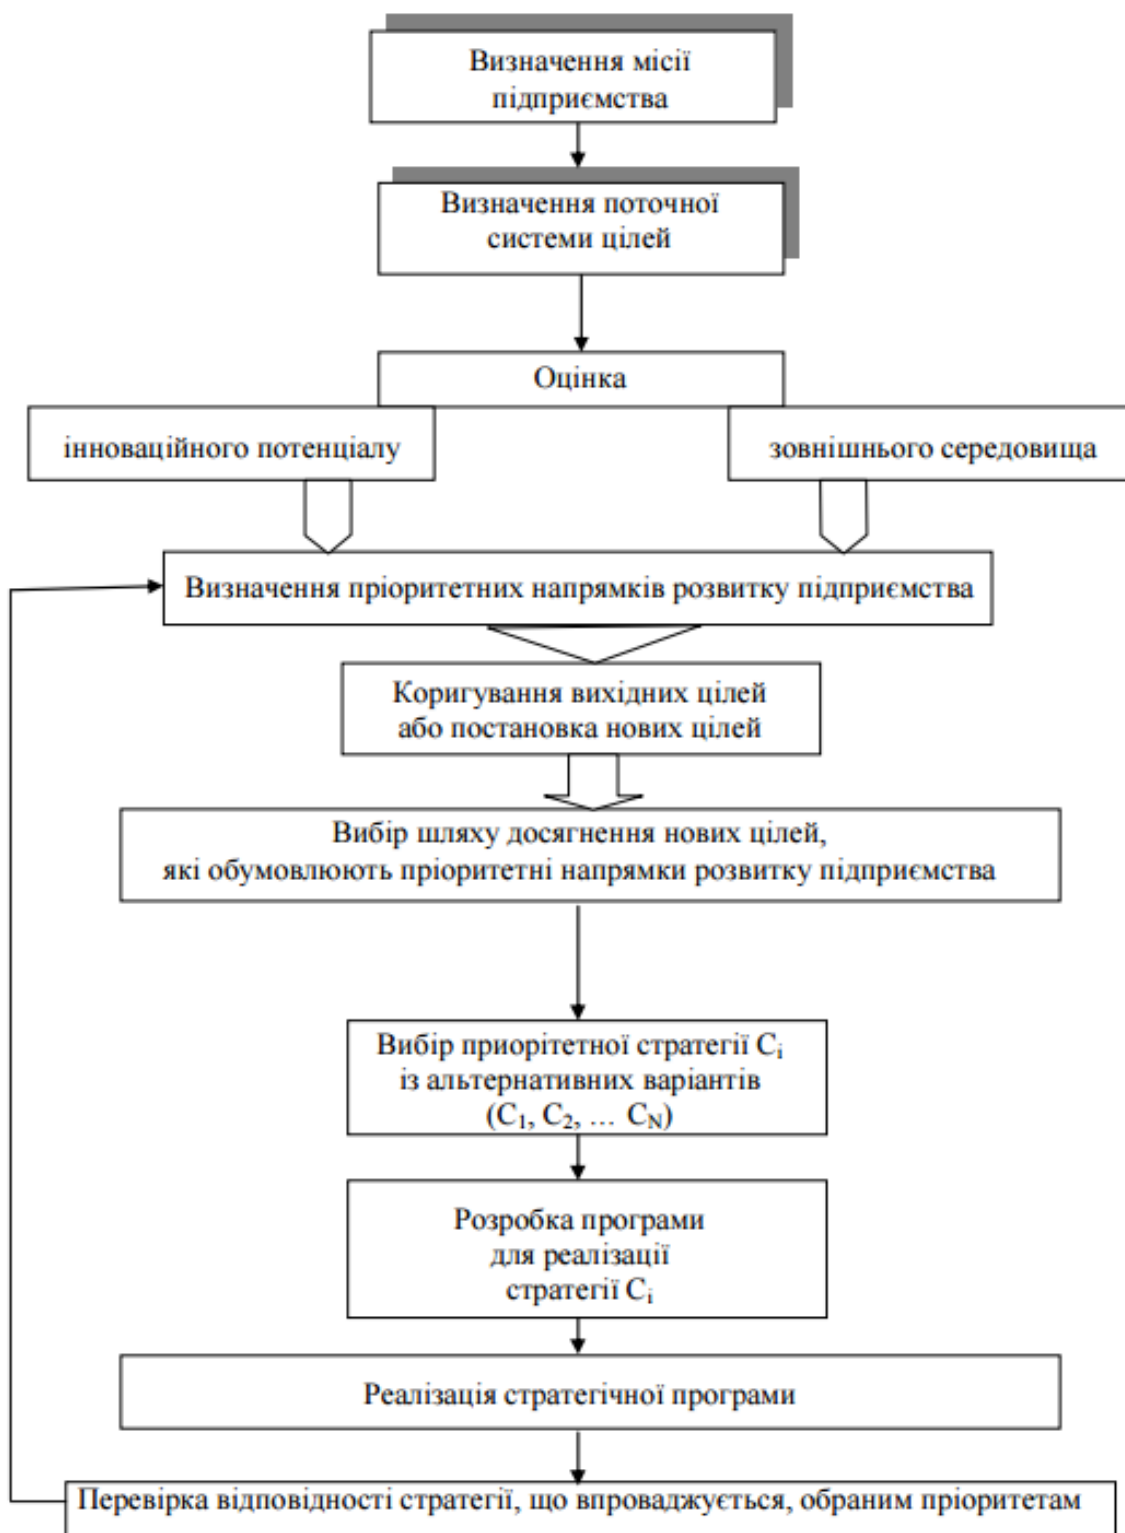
Визначення місії підприємства

Визначення поточної системи цілей

Оцінка

інноваційного потенціалу

зовнішнього середовища

Визначення пріоритетних напрямків розвитку підприємства

Коригування вихідних цілей або постановка нових цілей

Вибір шляху досягнення нових цілей, які обумовлюють пріоритетні напрямки розвитку підприємства

Вибір приорітетної стратегії $C_i$ із альтернативних варіантів ($C_1$, $C_2$, … $C_N$)

Розробка програми для реалізації стратегії $C_i$

Реалізація стратегічної програми

Перевірка відповідності стратегії, що впроваджується, обраним пріоритетам